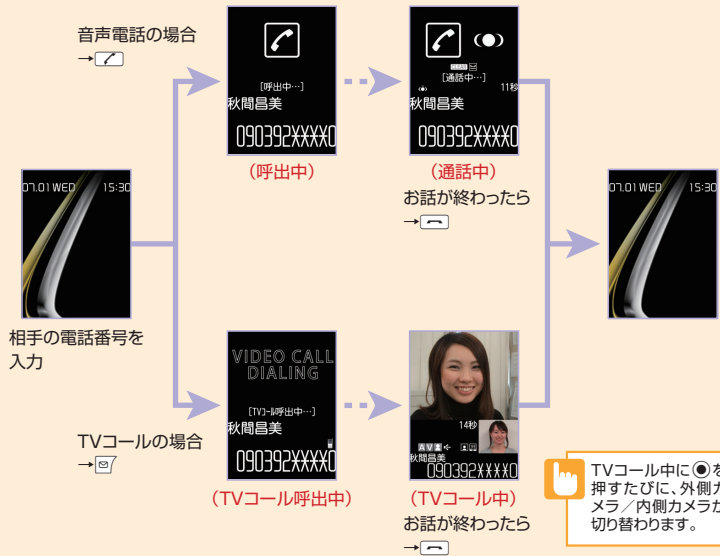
音声電話の場合
→

[呼出中…]
秋間昌美
090392XXXX0
（呼出中）

[通話中…]
11秒
秋間昌美
090392XXXX0
（通話中）
お話が終わったら
→

07.01 WED 15:30

相手の電話番号を入力

07.01 WED 15:30

VIDEO CALL
DIALING
[TVコール呼出中…]
秋間昌美
090392XXXX0
（TVコール呼出中）

TVコールの場合
→

14秒
秋間昌美
090392XXXX0
（TVコール中）
お話が終わったら
→

TVコール中に◉を押すたびに、外側カメラ／内側カメラが切り替わります。